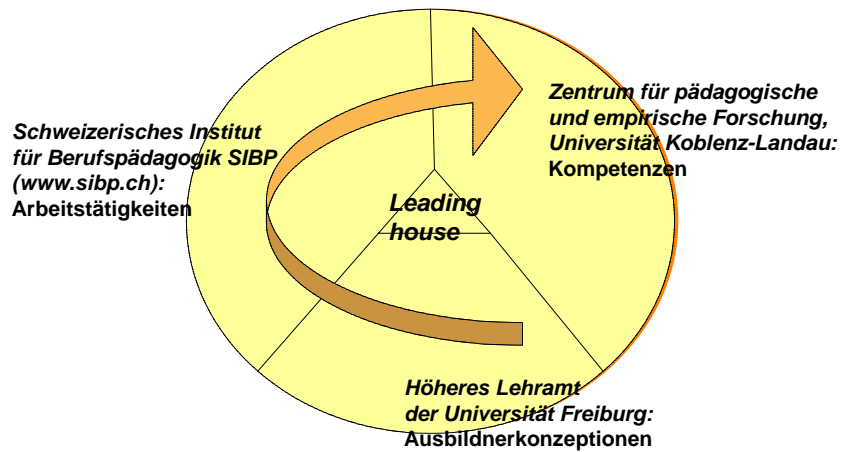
Schweizerisches Institut für Berufspädagogik SIBP (www.sibp.ch):
Arbeitstätigkeiten

Zentrum für pädagogische und empirische Forschung, Universität Koblenz-Landau:
Kompetenzen

Leading house

Höheres Lehramt der Universität Freiburg:
Ausbildnerkonzeptionen